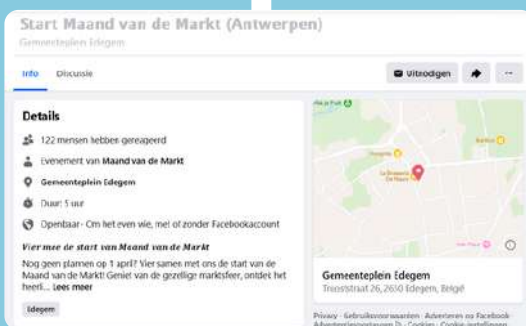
Start Maand van de Markt (Antwerpen)
Gemeenteplein Edegem

Info Discussie

Uitnodigen

...

Details

122 mensen hebben gereageerd

Evenement van Maand van de Markt

Gemeenteplein Edegem

Duur: 5 uur

Openbaar · Om het even wie, met of zonder Facebookaccount

Vier mee de start van Maand van de Markt

Nog geen plannen op 1 april? Vier samen met ons de start van de Maand van de Markt! Geniet van de gezellige marktsfeer, ontdek het heerli... Lees meer

Edegem

Gemeenteplein Edegem
Troostraat 26, 2650 Edegem, België

Privacy · Gebruiksvoorwaarden · Adverteren op Facebook · Advertentievoorkeuren · Cookies · Cookie-instellingen